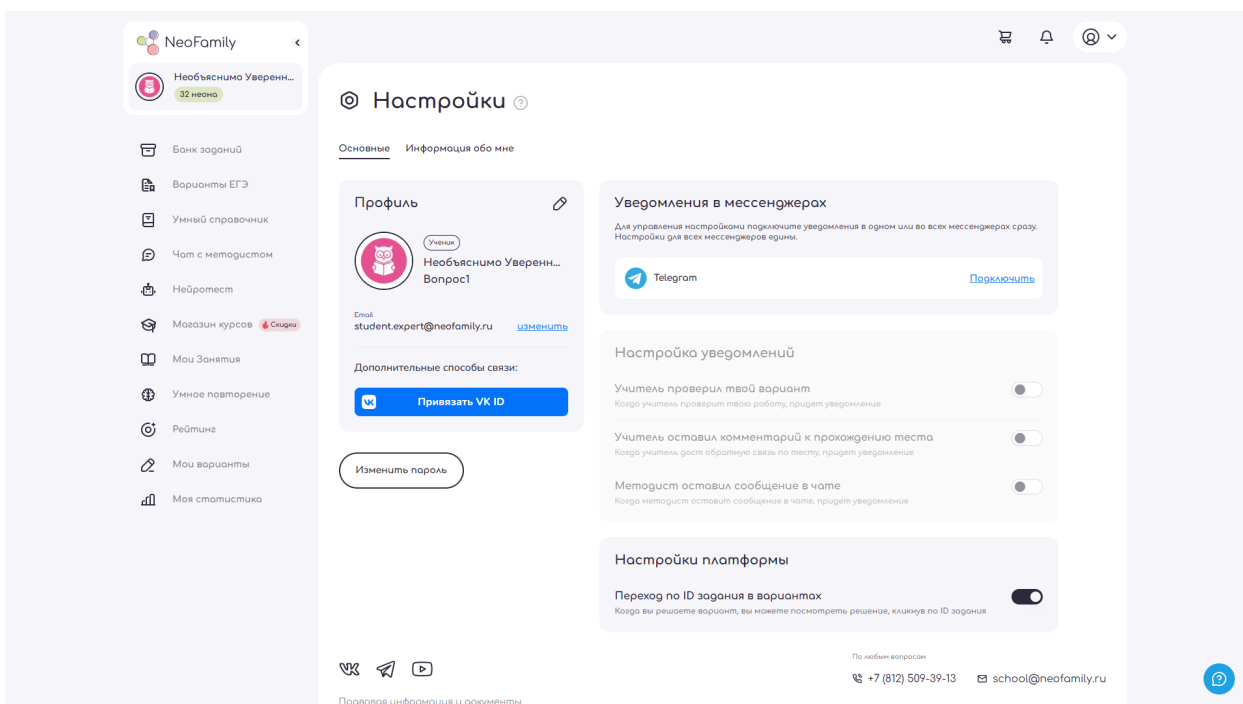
NeoFamily

Необъяснимо Уверенн...
32 неона

Банк заданий
Варианты ЕГЭ
Умный справочник
Чат с методистом
Нейротест
Магазин курсов Скидки
Мои Занятия
Умное повторение
Рейтинг
Мои варианты
Моя статистика

Настройки

Основные
Информация обо мне

Профиль

Ученик
Необъяснимо Уверенн...
Вопрос1

Email
student.expert@neofamily.ru
изменить

Дополнительные способы связи:

Привязать VK ID

Изменить пароль

Уведомления в мессенджерах

Для управления настройками подключите уведомления в одном или во всех мессенджерах сразу. Настройки для всех мессенджеров едины.

Telegram
Подключить

Настройка уведомлений

Учитель проверил твой вариант
Когда учитель проверит твою работу, придет уведомление

Учитель оставил комментарий к прохождению теста
Когда учитель даст обратную связь по тесту, придет уведомление

Методист оставил сообщение в чате
Когда методист оставит сообщение в чате, придет уведомление

Настройки платформы

Переход по ID задания в вариантах
Когда вы решаете вариант, вы можете посмотреть решение, кликнув по ID задания

По любым вопросам
+7 (812) 509-39-13
school@neofamily.ru

Правовая информация и документы